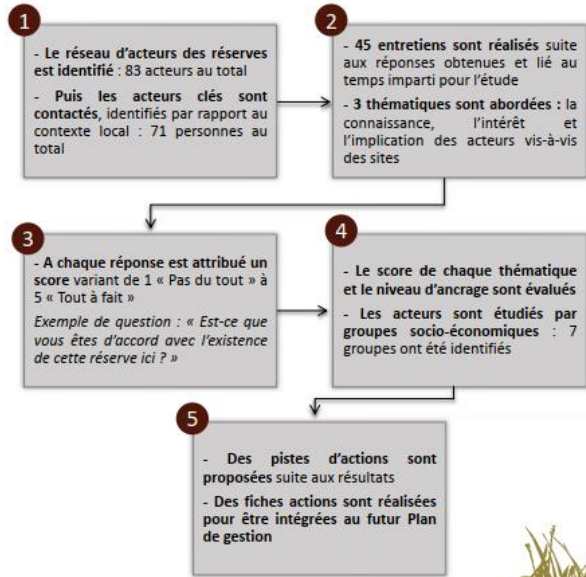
1

- Le réseau d'acteurs des réserves est identifié : 83 acteurs au total

- Puis les acteurs clés sont contactés, identifiés par rapport au contexte local : 71 personnes au total

2

- 45 entretiens sont réalisés suite aux réponses obtenues et lié au temps imparti pour l'étude

- 3 thématiques sont abordées : la connaissance, l'intérêt et l'implication des acteurs vis-à-vis des sites

3

- A chaque réponse est attribué un score variant de 1 « Pas du tout » à 5 « Tout à fait »

Exemple de question : « Est-ce que vous êtes d'accord avec l'existence de cette réserve ici ? »

4

- Le score de chaque thématique et le niveau d'ancrage sont évalués

- Les acteurs sont étudiés par groupes socio-économiques : 7 groupes ont été identifiés

5

- Des pistes d'actions sont proposées suite aux résultats

- Des fiches actions sont réalisées pour être intégrées au futur Plan de gestion